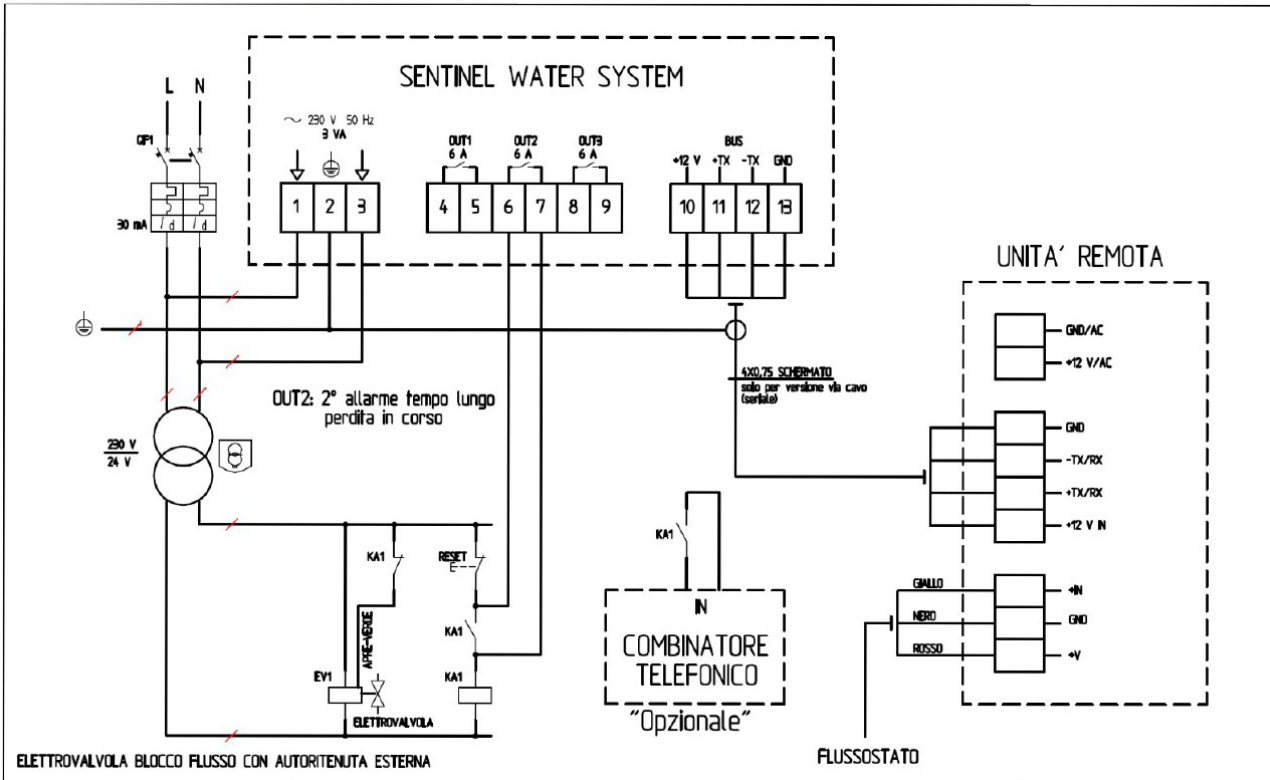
SENTINEL WATER SYSTEM

L N

QF1

30 mA

$I_d$ $I_d$

~ 230 V 50 Hz
3 VA

1 2 3

OUT1
6 A

OUT2
6 A

OUT3
6 A

4 5 6 7 8 9

BUS

+12 V +TX -TX GND

10 11 12 13

UNITA' REMOTA

GND/AC

+12 V/AC

4X0,75 SCHERMATO
solo per versione via cavo (seriale)

GND

-TX/RX

+TX/RX

+12 V IN

OUT2: 2° allarme tempo lungo perdita in corso

230 V
24 V

KA1

RESET

KA1

KA1

EV1

APRE-VERDE

ELETTROVALVOLA

KA1

IN

COMBINATORE TELEFONICO

"Opzionale"

GIALLO

NERO

ROSSO

+IN

GND

+V

ELETTROVALVOLA BLOCCO FLUSSO CON AUTORITENUTA ESTERNA

FLUSSOSTATO